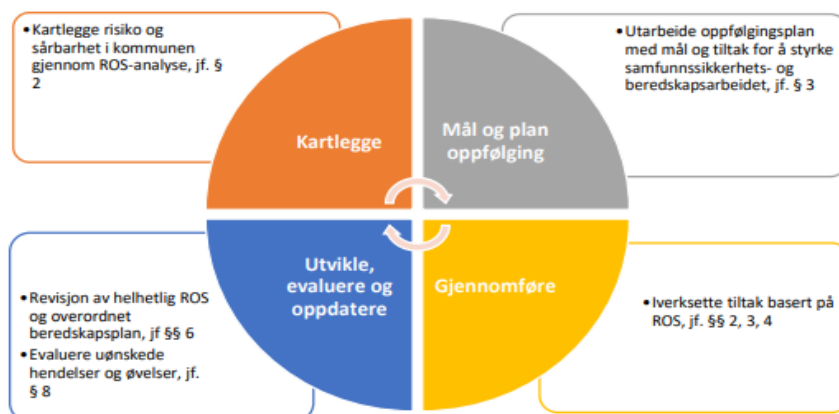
• Kartlegge risiko og sårbarhet i kommunen gjennom ROS-analyse, jf. § 2

Kartlegge

Mål og plan oppfølging

• Utarbeide oppfølgingsplan med mål og tiltak for å styrke samfunnssikkerhets- og beredskapsarbeidet, jf. § 3

• Revisjon av helhetlig ROS og overordnet beredskapsplan, jf §§ 6
• Evaluere uønskede hendelser og øvelser, jf. § 8

Utvikle, evaluere og oppdatere

Gjennomføre

• Iverksette tiltak basert på ROS, jf. §§ 2, 3, 4